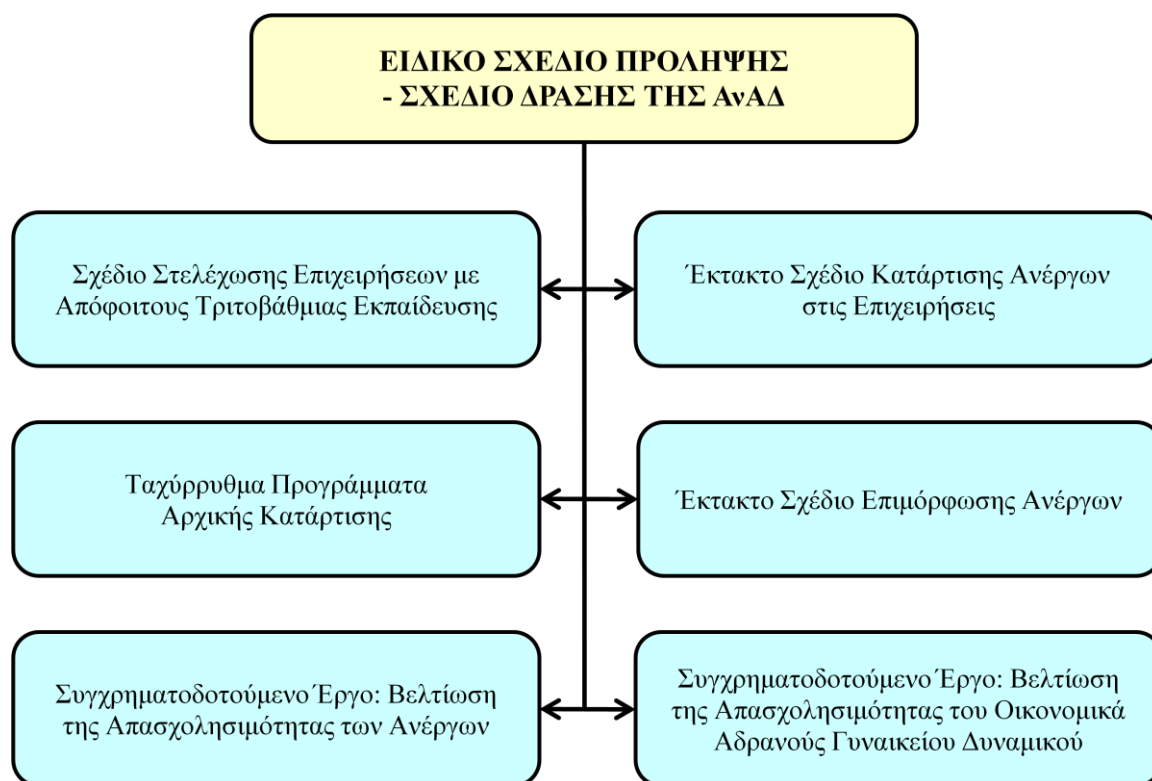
ΕΙΔΙΚΟ ΣΧΕΔΙΟ ΠΡΟΛΗΨΗΣ - ΣΧΕΔΙΟ ΔΡΑΣΗΣ ΤΗΣ ΑνΑΔ

Σχέδιο Στελέχωσης Επιχειρήσεων με Απόφοιτους Τριτοβάθμιας Εκπαίδευσης

Έκτακτο Σχέδιο Κατάρτισης Ανέργων στις Επιχειρήσεις

Ταχύρρυθμα Προγράμματα Αρχικής Κατάρτισης

Έκτακτο Σχέδιο Επιμόρφωσης Ανέργων

Συγχρηματοδοτούμενο Έργο: Βελτίωση της Απασχολησιμότητας των Ανέργων

Συγχρηματοδοτούμενο Έργο: Βελτίωση της Απασχολησιμότητας του Οικονομικά Αδρανούς Γυναικείου Δυναμικού